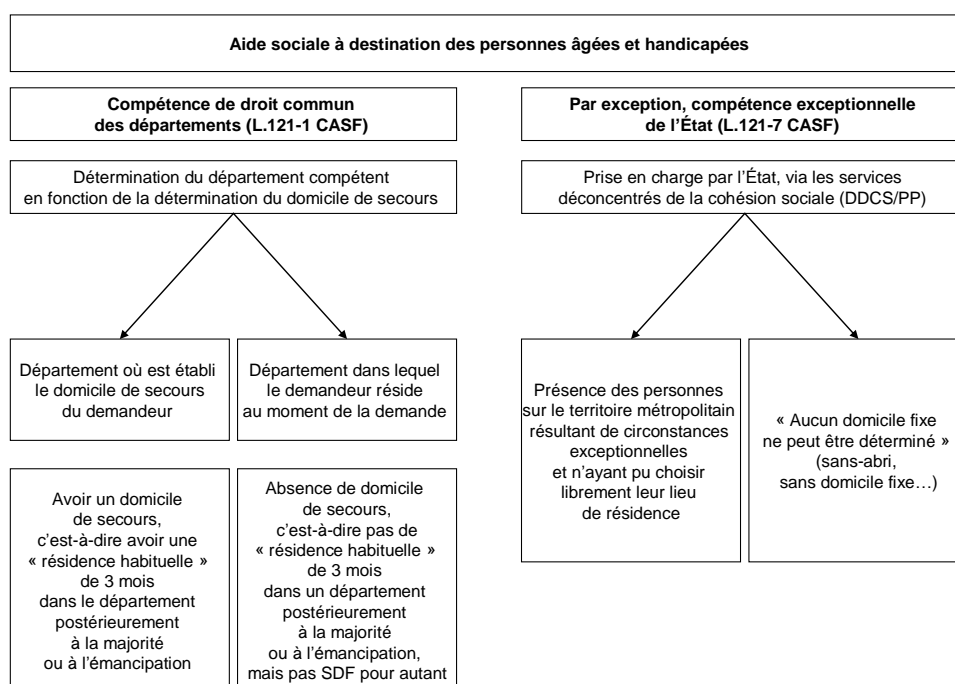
Aide sociale à destination des personnes âgées et handicapées

Compétence de droit commun des départements (L.121-1 CASF)

Par exception, compétence exceptionnelle de l'État (L.121-7 CASF)

Détermination du département compétent en fonction de la détermination du domicile de secours

Prise en charge par l'État, via les services déconcentrés de la cohésion sociale (DDCS/PP)

Département où est établi le domicile de secours du demandeur

Département dans lequel le demandeur réside au moment de la demande

Présence des personnes sur le territoire métropolitain résultant de circonstances exceptionnelles et n'ayant pu choisir librement leur lieu de résidence

« Aucun domicile fixe ne peut être déterminé » (sans-abri, sans domicile fixe…)

Avoir un domicile de secours, c'est-à-dire avoir une « résidence habituelle » de 3 mois dans le département postérieurement à la majorité ou à l'émancipation

Absence de domicile de secours, c'est-à-dire pas de « résidence habituelle » de 3 mois dans un département postérieurement à la majorité ou à l'émancipation, mais pas SDF pour autant